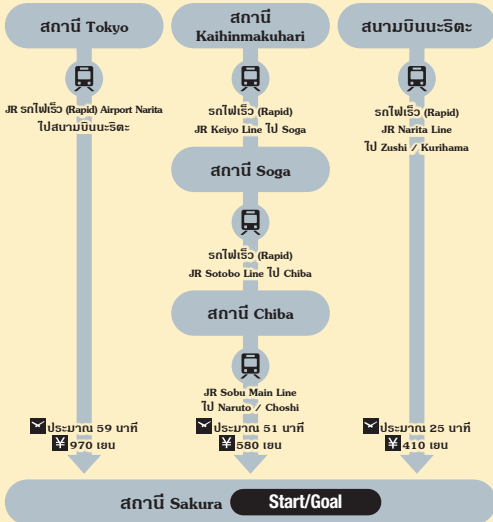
สถานี Tokyo

JR รถไฟเร็ว (Rapid) Airport Narita ไปสนามบินนะริตะ

ประมาณ 59 นาที
¥ 970 เยน

สถานี Kaihinmakuhari

รถไฟเร็ว (Rapid)
JR Keiyo Line ไป Soga

สถานี Soga

รถไฟเร็ว (Rapid)
JR Sotobo Line ไป Chiba

สถานี Chiba

JR Sobu Main Line
ไป Naruto / Choshi

ประมาณ 51 นาที
¥ 580 เยน

สนามบินนะริตะ

รถไฟเร็ว (Rapid)
JR Narita Line
ไป Zushi / Kurihama

ประมาณ 25 นาที
¥ 410 เยน

สถานี Sakura Start/Goal